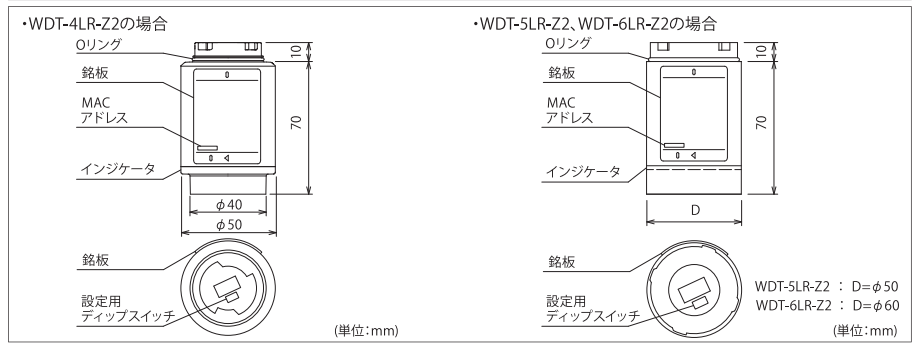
・WDT-4LR-Z2の場合

Oリング

銘板

MAC
アドレス

インジケータ

10

70

$\phi$40

$\phi$50

銘板

設定用
ディップスイッチ

(単位:mm)

・WDT-5LR-Z2、WDT-6LR-Z2の場合

Oリング

銘板

MAC
アドレス

インジケータ

10

70

D

銘板

設定用
ディップスイッチ

WDT-5LR-Z2 : D=$\phi$50
WDT-6LR-Z2 : D=$\phi$60

(単位:mm)